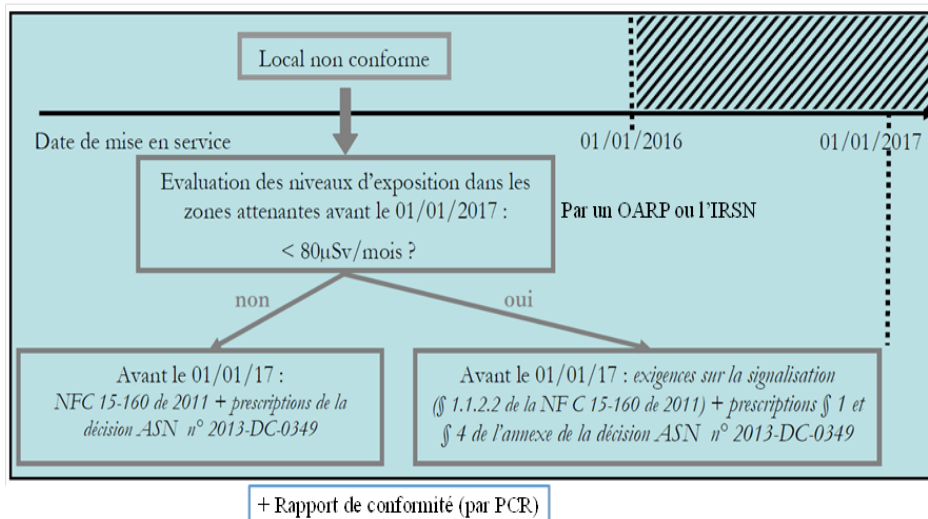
Local non conforme

Date de mise en service

01/01/2016

01/01/2017

Evaluation des niveaux d'exposition dans les zones attenantes avant le 01/01/2017 :

< 80µSv/mois ?

Par un OARP ou l'IRSN

non

oui

Avant le 01/01/17 : NFC 15-160 de 2011 + prescriptions de la décision ASN n° 2013-DC-0349

Avant le 01/01/17 : exigences sur la signalisation (§ 1.1.2.2 de la NF C 15-160 de 2011) + prescriptions § 1 et § 4 de l'annexe de la décision ASN n° 2013-DC-0349

+ Rapport de conformité (par PCR)